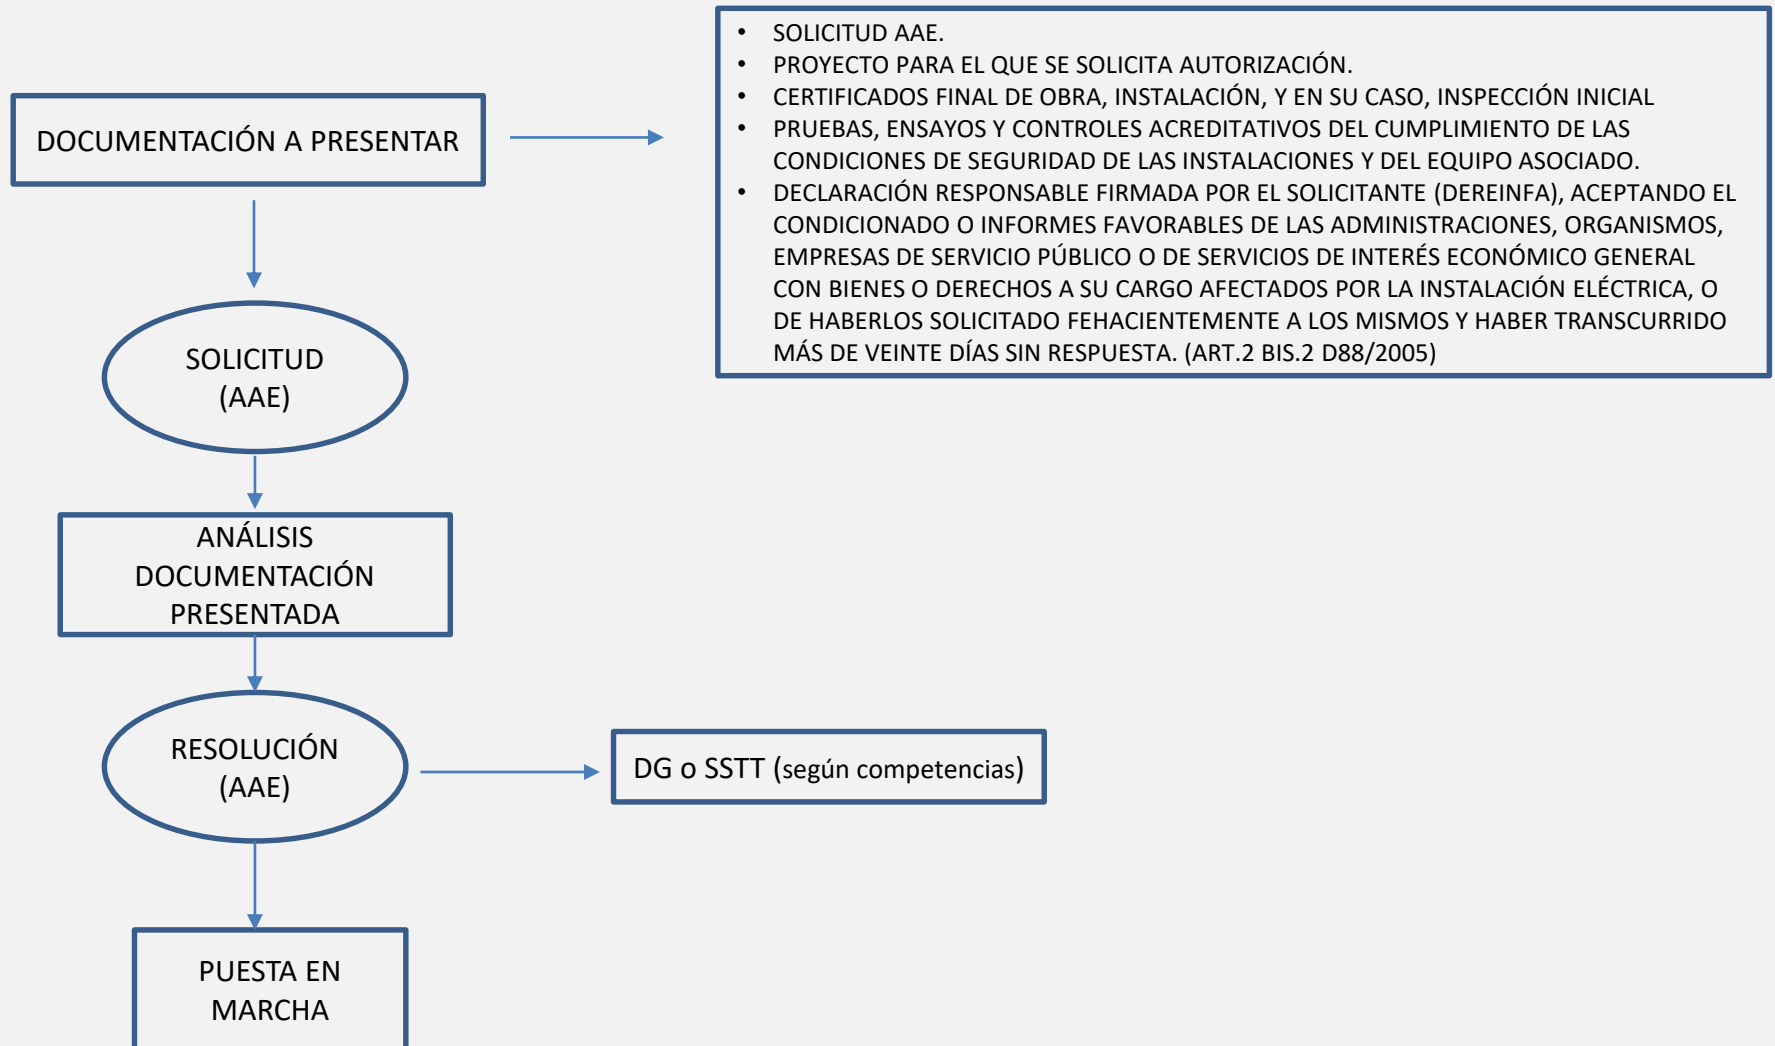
DOCUMENTACIÓN A PRESENTAR

- SOLICITUD AAE.
- PROYECTO PARA EL QUE SE SOLICITA AUTORIZACIÓN.
- CERTIFICADOS FINAL DE OBRA, INSTALACIÓN, Y EN SU CASO, INSPECCIÓN INICIAL
- PRUEBAS, ENSAYOS Y CONTROLES ACREDITATIVOS DEL CUMPLIMIENTO DE LAS CONDICIONES DE SEGURIDAD DE LAS INSTALACIONES Y DEL EQUIPO ASOCIADO.
- DECLARACIÓN RESPONSABLE FIRMADA POR EL SOLICITANTE (DEREINFA), ACEPTANDO EL CONDICIONADO O INFORMES FAVORABLES DE LAS ADMINISTRACIONES, ORGANISMOS, EMPRESAS DE SERVICIO PÚBLICO O DE SERVICIOS DE INTERÉS ECONÓMICO GENERAL CON BIENES O DERECHOS A SU CARGO AFECTADOS POR LA INSTALACIÓN ELÉCTRICA, O DE HABERLOS SOLICITADO FEHACIENTEMENTE A LOS MISMOS Y HABER TRANSCURRIDO MÁS DE VEINTE DÍAS SIN RESPUESTA. (ART.2 BIS.2 D88/2005)

SOLICITUD (AAE)

ANÁLISIS DOCUMENTACIÓN PRESENTADA

RESOLUCIÓN (AAE)

DG o SSTT (según competencias)

PUESTA EN MARCHA